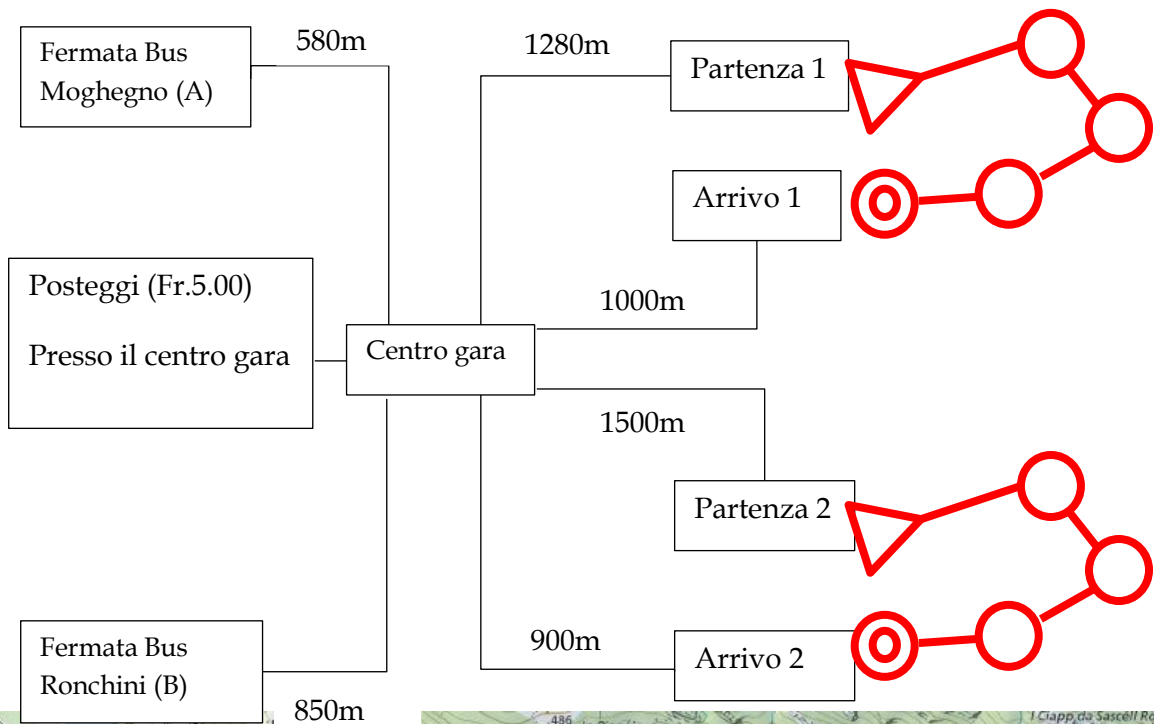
Fermata Bus Moghegno (A)

580m

1280m

Partenza 1

Arrivo 1

Posteggi (Fr.5.00)

Presso il centro gara

1000m

Centro gara

1500m

Partenza 2

900m

Arrivo 2

Fermata Bus Ronchini (B)

850m

486

I Ciapp da Sascell R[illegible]